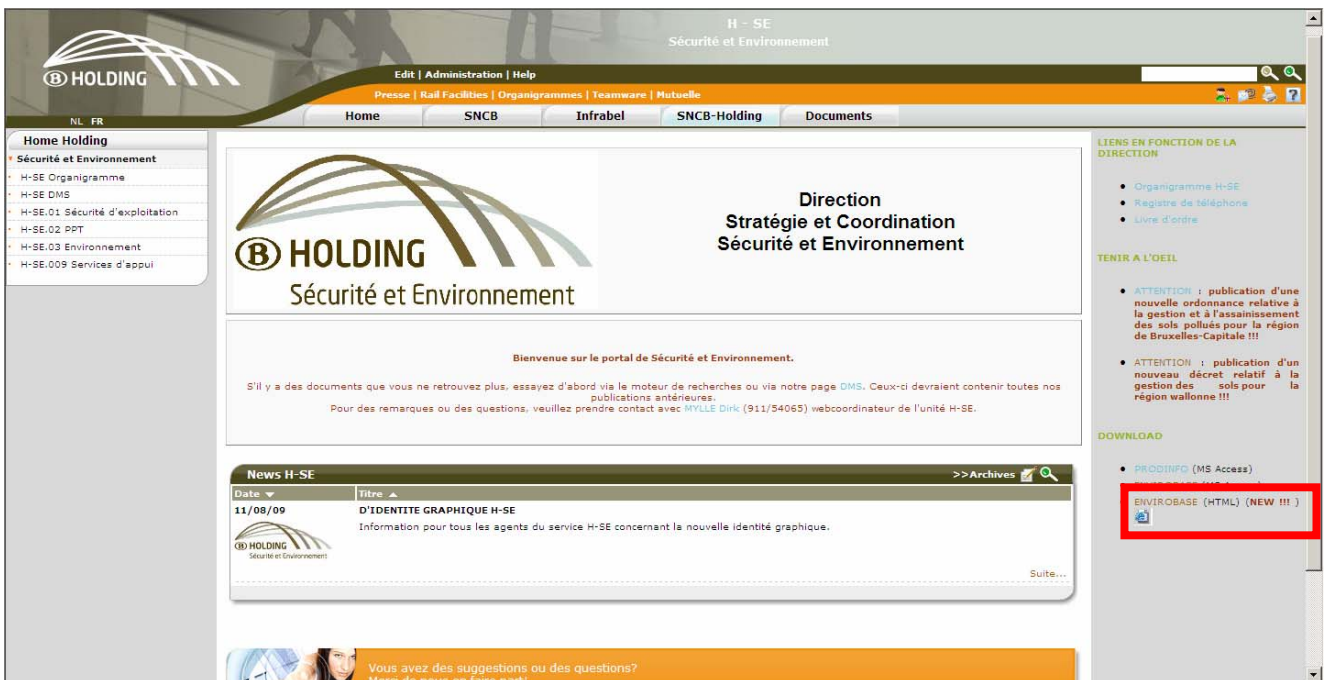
H - SE
Sécurité et Environnement

B HOLDING

Edit | Administration | Help

Presse | Rail Facilities | Organigrammes | Teamware | Mutuelle

NL FR

Home | SNCB | Infrabel | SNCB-Holding | Documents

Home Holding
Sécurité et Environnement
H-SE Organigramme
H-SE DMS
H-SE.01 Sécurité d'exploitation
H-SE.02 PPT
H-SE.03 Environnement
H-SE.009 Services d'appui

B HOLDING
Sécurité et Environnement

Direction
Stratégie et Coordination
Sécurité et Environnement

Bienvenue sur le portal de Sécurité et Environnement.

S'il y a des documents que vous ne retrouvez plus, essayez d'abord via le moteur de recherches ou via notre page DMS. Ceux-ci devraient contenir toutes nos publications antérieures.
Pour des remarques ou des questions, veuillez prendre contact avec MYLLE Dirk (911/54065) webcoordinateur de l'unité H-SE.

News H-SE
>>Archives

| Date | Titre |
|---|---|
| 11/08/09 | D'IDENTITE GRAPHIQUE H-SE<br>Information pour tous les agents du service H-SE concernant la nouvelle identité graphique. |

B HOLDING
Sécurité et Environnement

Suite...

Vous avez des suggestions ou des questions?
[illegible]

LIENS EN FONCTION DE LA DIRECTION

Organigramme H-SE
Registre de téléphone
Livre d'ordre

TENIR A L'OEIL

ATTENTION : publication d'une nouvelle ordonnance relative à la gestion et à l'assainissement des sols pollués pour la région de Bruxelles-Capitale !!!

ATTENTION : publication d'un nouveau décret relatif à la gestion des sols pour la région wallonne !!!

DOWNLOAD

PRODINFO (MS Access)
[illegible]
ENVIROBASE (HTML) (NEW !!! )